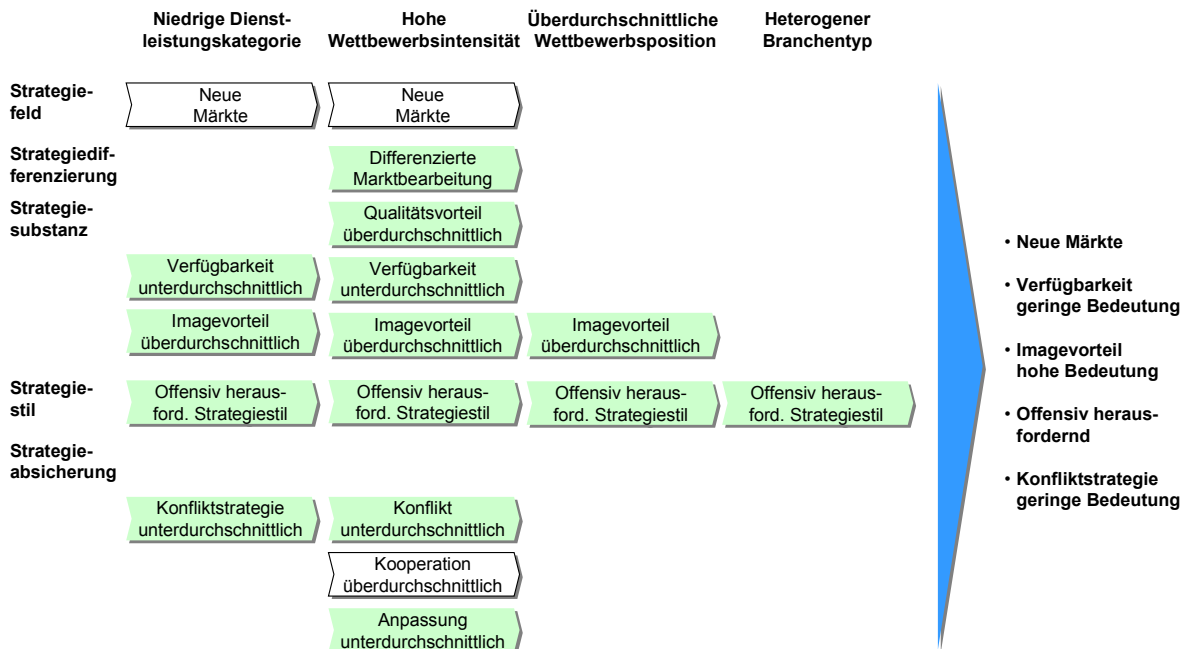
Niedrige Dienstleistungskategorie | Hohe Wettbewerbsintensität | Überdurchschnittliche Wettbewerbsposition | Heterogener Branchentyp

Strategiefeld
Neue Märkte
Neue Märkte

Strategiedifferenzierung
Differenzierte Marktbearbeitung

Strategiesubstanz
Qualitätsvorteil überdurchschnittlich
Verfügbarkeit unterdurchschnittlich
Verfügbarkeit unterdurchschnittlich
Imagevorteil überdurchschnittlich
Imagevorteil überdurchschnittlich
Imagevorteil überdurchschnittlich

Strategiestil
Offensiv heraus-ford. Strategiestil
Offensiv heraus-ford. Strategiestil
Offensiv heraus-ford. Strategiestil
Offensiv heraus-ford. Strategiestil

Strategieabsicherung
Konfliktstrategie unterdurchschnittlich
Konflikt unterdurchschnittlich
Kooperation überdurchschnittlich
Anpassung unterdurchschnittlich

• Neue Märkte
• Verfügbarkeit geringe Bedeutung
• Imagevorteil hohe Bedeutung
• Offensiv herausfordernd
• Konfliktstrategie geringe Bedeutung